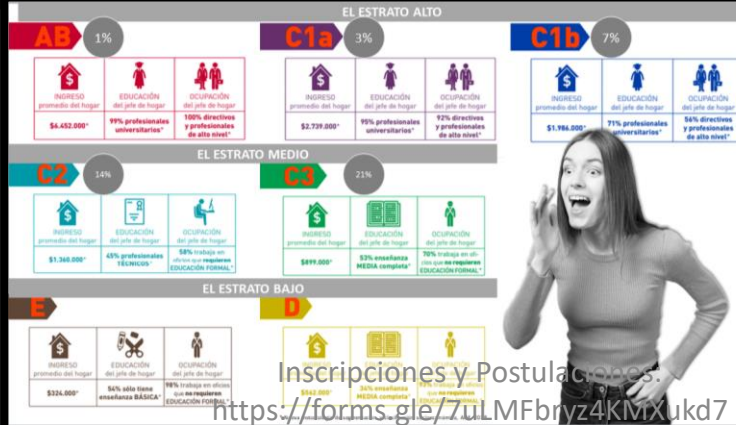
EL ESTRATO ALTO

AB 1%
INGRESO promedio del hogar
$4.452.000*
EDUCACIÓN del jefe de hogar
99% profesionales universitarios*
OCUPACIÓN del jefe de hogar
100% directivos y profesionales de alto nivel*

C1a 3%
INGRESO promedio del hogar
$2.739.000*
EDUCACIÓN del jefe de hogar
95% profesionales universitarios*
OCUPACIÓN del jefe de hogar
92% directivos y profesionales de alto nivel*

C1b 7%
INGRESO promedio del hogar
$1.986.000*
EDUCACIÓN del jefe de hogar
71% profesionales universitarios*
OCUPACIÓN del jefe de hogar
56% directivos y profesionales de alto nivel*

EL ESTRATO MEDIO

C2 14%
INGRESO promedio del hogar
$1.360.000*
EDUCACIÓN del jefe de hogar
65% profesionales TÉCNICOS*
OCUPACIÓN del jefe de hogar
58% trabaja en oficios que no requieren EDUCACIÓN FORMAL*

C3 21%
INGRESO promedio del hogar
$899.000*
EDUCACIÓN del jefe de hogar
53% enseñanza MEDIA completa*
OCUPACIÓN del jefe de hogar
70% trabaja en oficios que no requieren EDUCACIÓN FORMAL*

EL ESTRATO BAJO

E
INGRESO promedio del hogar
$324.000*
EDUCACIÓN del jefe de hogar
54% sólo tiene enseñanza BÁSICA*
OCUPACIÓN del jefe de hogar
98% trabaja en oficios que no requieren EDUCACIÓN FORMAL*

D
INGRESO promedio del hogar
$562.000*
EDUCACIÓN del jefe de hogar
56% enseñanza MEDIA completa*
OCUPACIÓN del jefe de hogar
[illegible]

Inscripciones y Postulaciones:
https://forms.gle/7uLMFbryz4KMXukd7